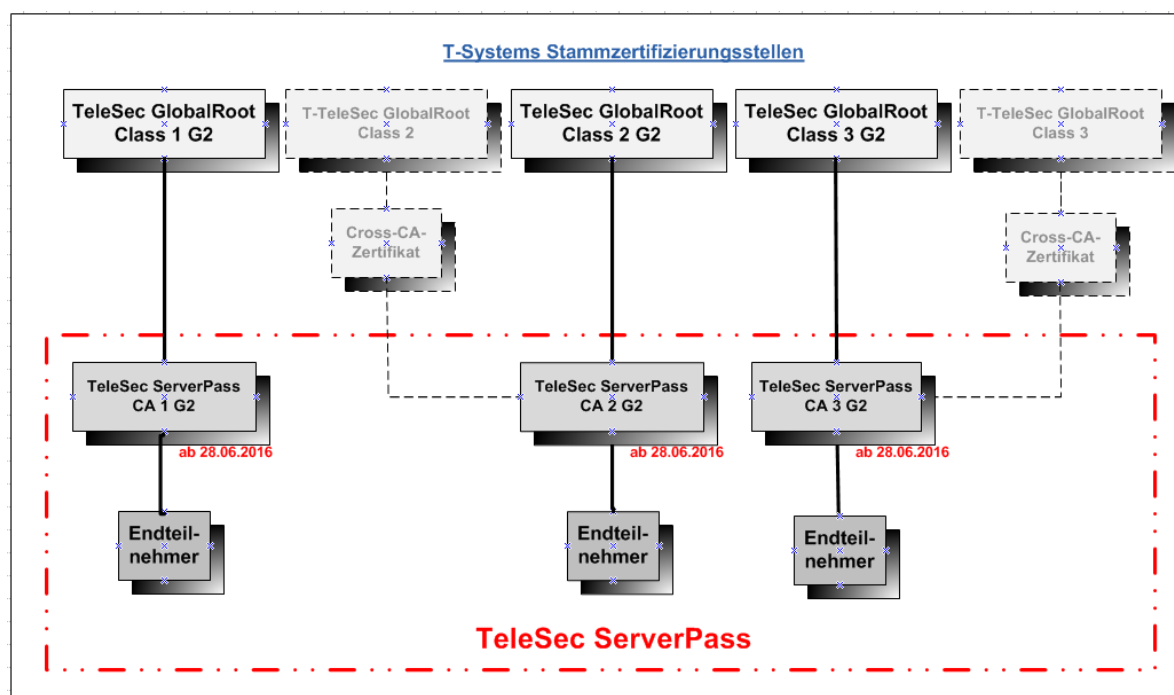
T-Systems Stammzertifizierungsstellen

TeleSec GlobalRoot Class 1 G2

T-TeleSec GlobalRoot Class 2

TeleSec GlobalRoot Class 2 G2

TeleSec GlobalRoot Class 3 G2

T-TeleSec GlobalRoot Class 3

Cross-CA-Zertifikat

Cross-CA-Zertifikat

TeleSec ServerPass CA 1 G2

TeleSec ServerPass CA 2 G2

TeleSec ServerPass CA 3 G2

ab 28.06.2016

ab 28.06.2016

ab 28.06.2016

Endteilnehmer

Endteilnehmer

Endteilnehmer

TeleSec ServerPass